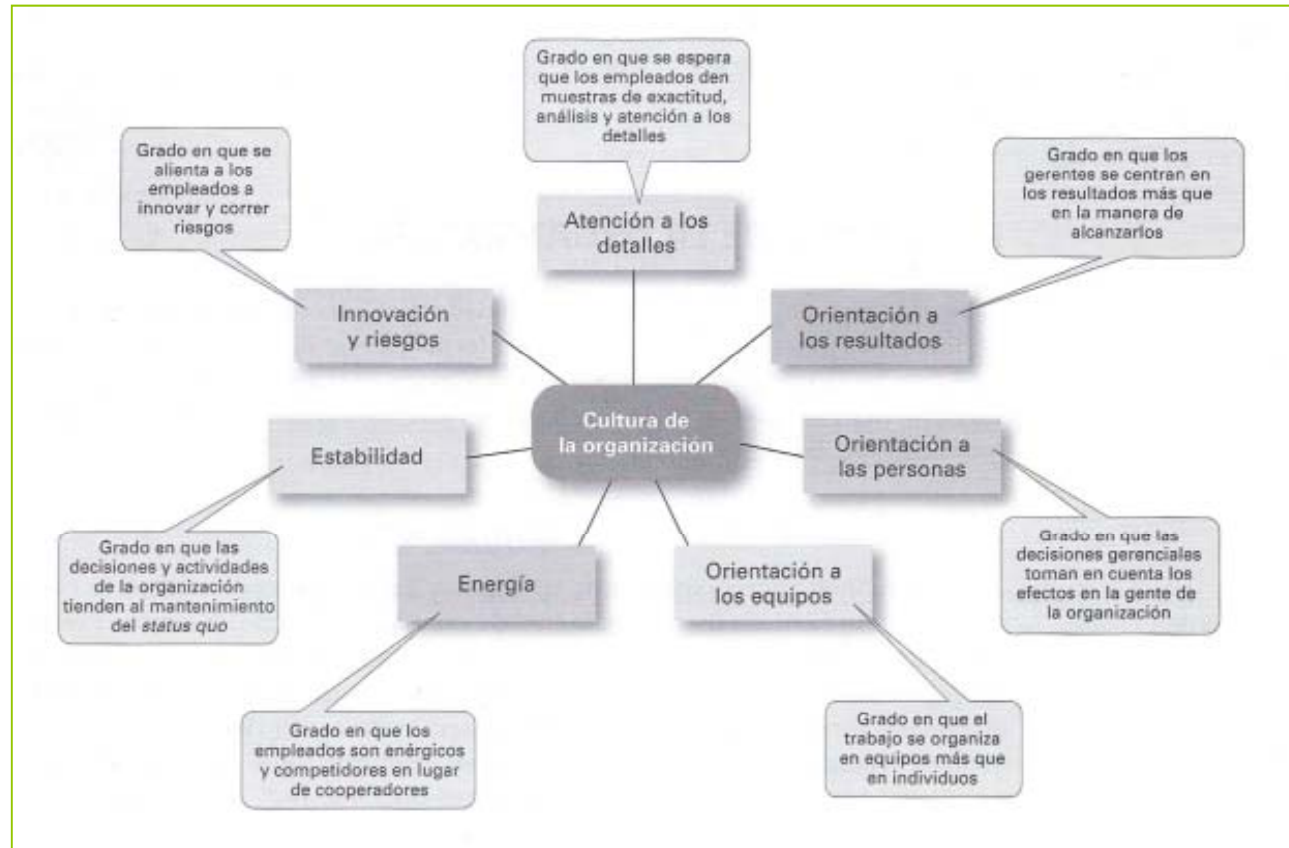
Grado en que se espera que los empleados den muestras de exactitud, análisis y atención a los detalles

Grado en que se alienta a los empleados a innovar y correr riesgos

Atención a los detalles

Grado en que los gerentes se centran en los resultados más que en la manera de alcanzarlos

Innovación y riesgos

Orientación a los resultados

Cultura de la organización

Estabilidad

Orientación a las personas

Grado en que las decisiones y actividades de la organización tienden al mantenimiento del status quo

Energía

Orientación a los equipos

Grado en que las decisiones gerenciales toman en cuenta los efectos en la gente de la organización

Grado en que los empleados son enérgicos y competidores en lugar de cooperadores

Grado en que el trabajo se organiza en equipos más que en individuos